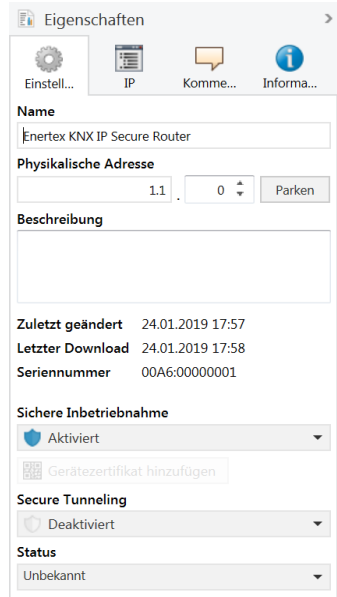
Eigenschaften

Einstell... IP Komme... Informa...

Name

Enertex KNX IP Secure Router

Physikalische Adresse

1.1 . 0 Parken

Beschreibung

Zuletzt geändert 24.01.2019 17:57
Letzter Download 24.01.2019 17:58
Seriennummer 00A6:00000001

Sichere Inbetriebnahme

Aktiviert

Gerätezertifikat hinzufügen

Secure Tunneling

Deaktiviert

Status

Unbekannt